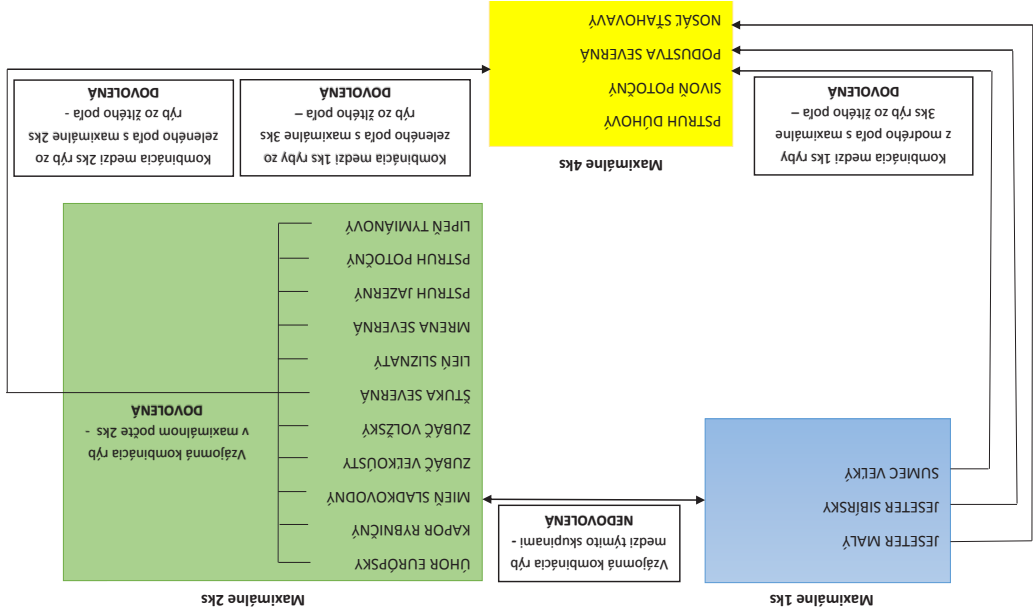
Maximálne 4ks

PSTRUH DÚHOVÝ
SIVOŇ POTOČNÝ
PODUSTVA SEVERNÁ
NOSÁČ SŤAHOVAVÝ

Kombinácia medzi 1ks ryby z modrého poľa s maximálne 3ks rýb zo žltého poľa – DOVOLENÁ

Kombinácia medzi 1ks ryby zo zeleného poľa s maximálne 3ks rýb zo žltého poľa – DOVOLENÁ

Kombinácia medzi 2ks rýb zo zeleného poľa s maximálne 2ks rýb zo žltého poľa – DOVOLENÁ

Maximálne 2ks

ÚHOR EURÓPSKY
KAPOR RYBNIČNÝ
MIEŇ SLADKOVODNÝ
ZUBÁČ VEĽKOÚSTY
ZUBÁČ VOLŽSKÝ
ŠŤUKA SEVERNÁ
LIEŇ SLIZNATÝ
MRENA SEVERNÁ
PSTRUH JAZERNÝ
PSTRUH POTOČNÝ
LIPEŇ TYMIÁNOVÝ

Vzájomná kombinácia rýb v maximálnom počte 2ks - DOVOLENÁ

Vzájomná kombinácia rýb medzi týmito skupinami - NEDOVOLENÁ

Maximálne 1ks

JESETER MALÝ
JESETER SIBÍRSKY
SUMEC VEĽKÝ